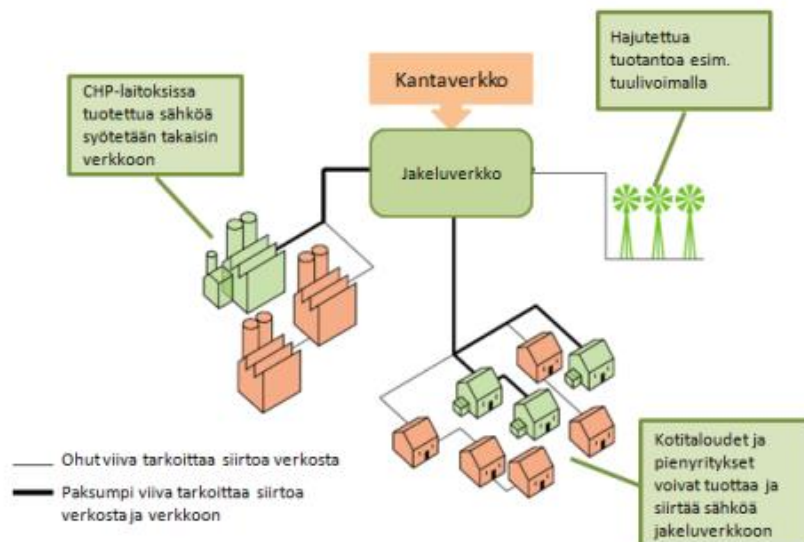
Kantaverkko

Hajutettua tuotantoa esim. tuulivoimalla

CHP-laitoksissa tuotettua sähköä syötetään takaisin verkkoon

Jakeluverkko

Ohut viiva tarkoittaa siirtoa verkosta

Paksumpi viiva tarkoittaa siirtoa verkosta ja verkkoon

Kotitaloudet ja pienyritykset voivat tuottaa ja siirtää sähköä jakeluverkkoon